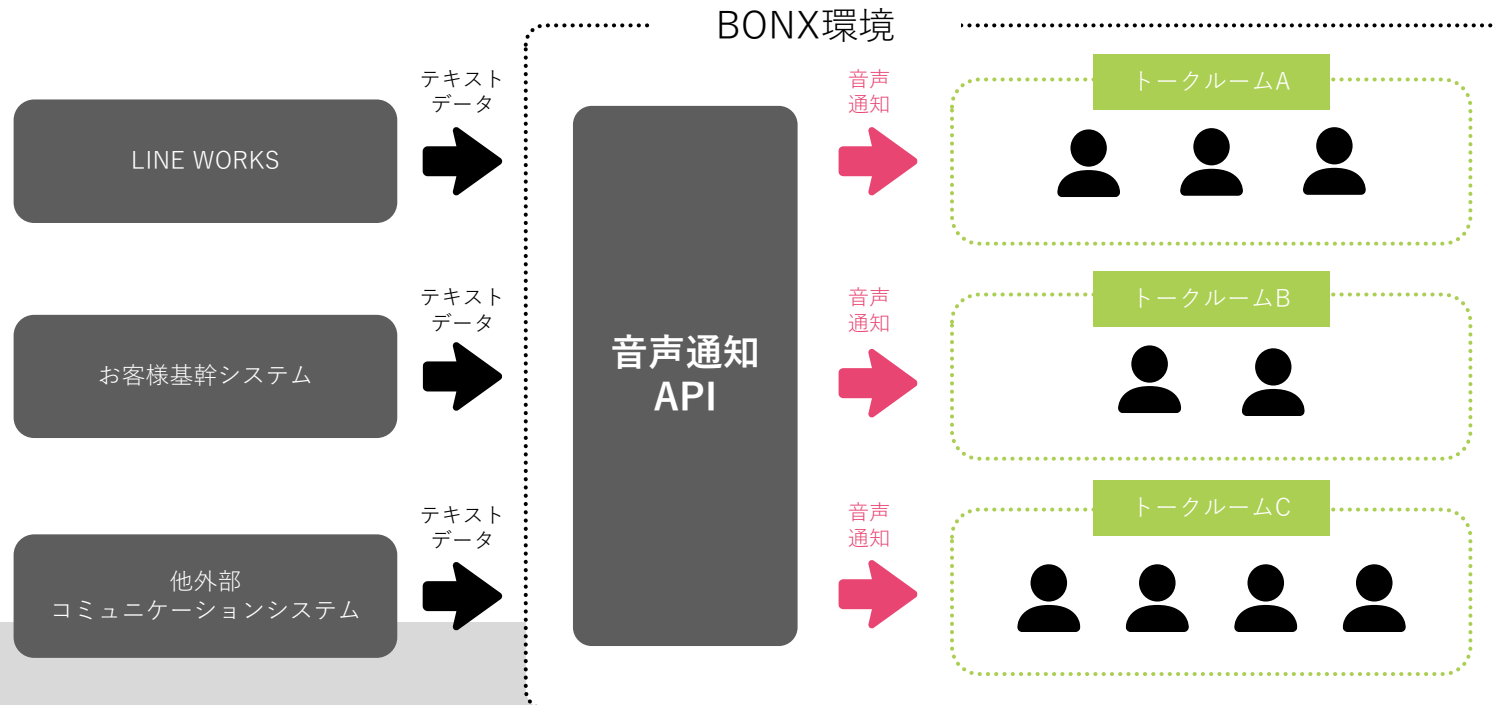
BONX環境

LINE WORKS

テキストデータ

お客様基幹システム

テキストデータ

他外部
コミュニケーションシステム

テキストデータ

音声通知
API

音声通知

音声通知

音声通知

トークルームA

トークルームB

トークルームC